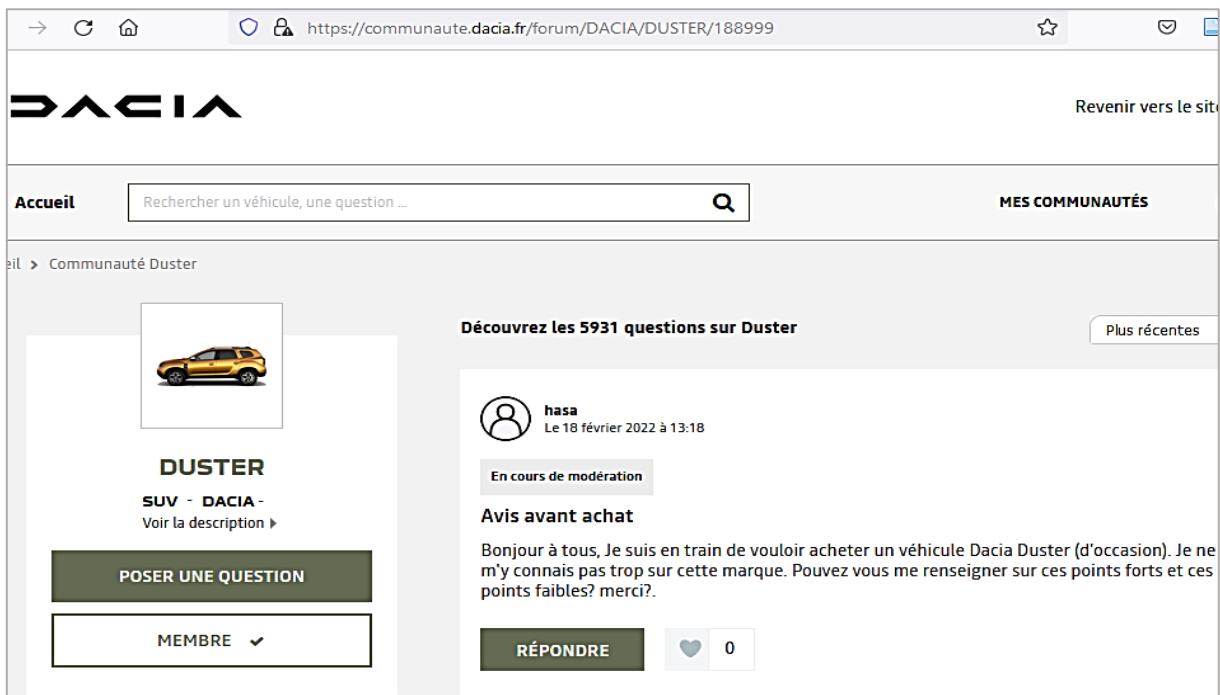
https://communaute.dacia.fr/forum/DACIA/DUSTER/188999

DACIA

Revenir vers le sit

Accueil

Rechercher un véhicule, une question ...

MES COMMUNAUTÉS

eil > Communauté Duster

Découvrez les 5931 questions sur Duster

Plus récentes

DUSTER

SUV - DACIA -

Voir la description

POSER UNE QUESTION

MEMBRE ✔

hasa
Le 18 février 2022 à 13:18

En cours de modération

Avis avant achat

Bonjour à tous, Je suis en train de vouloir acheter un véhicule Dacia Duster (d'occasion). Je ne m'y connais pas trop sur cette marque. Pouvez vous me renseigner sur ces points forts et ces points faibles? merci?.

RÉPONDRE

0